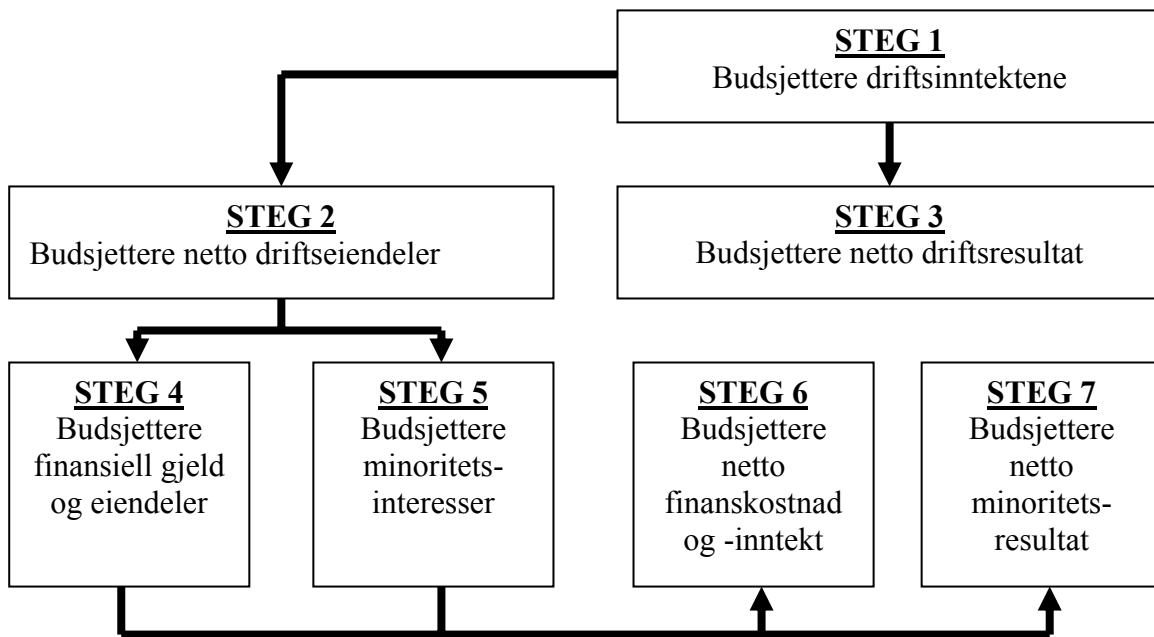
STEG 1
Budsjettere driftsinntektene

STEG 2
Budsjettere netto driftseiendeler

STEG 3
Budsjettere netto driftsresultat

STEG 4
Budsjettere finansiell gjeld og eiendeler

STEG 5
Budsjettere minoritetsinteresser

STEG 6
Budsjettere netto finanskostnad og -inntekt

STEG 7
Budsjettere netto minoritetsresultat